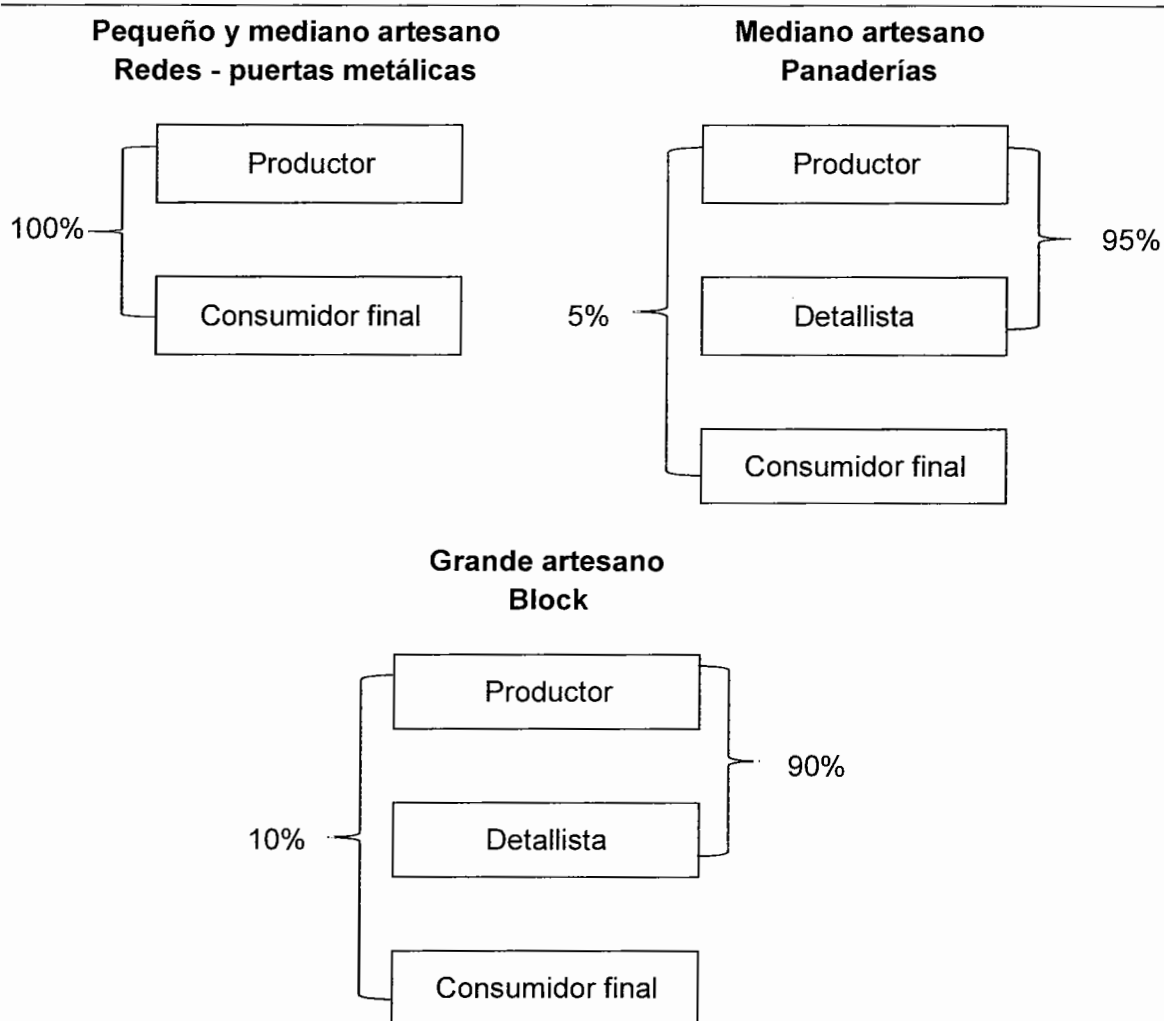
Pequeño y mediano artesano
Redes - puertas metálicas

100%

Productor

Consumidor final

Mediano artesano
Panaderías

5%

Productor

Detallista

Consumidor final

95%

Grande artesano
Block

10%

Productor

Detallista

Consumidor final

90%